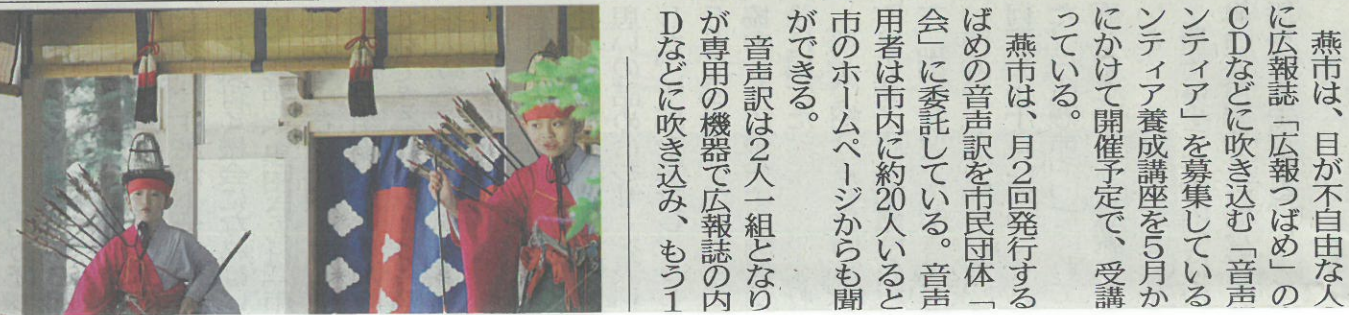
燕市は、目が不自由な人に広報誌「広報つばめ」のCDなどに吹き込む「音声ンティア」を募集しているンティア養成講座を5月かにかけて開催予定で、受講っている。

燕市は、月2回発行するばめの音声訳を市民団体「会」に委託している。音声用者は市内に約20人いると市のホームページからも聞ができる。

音声訳は2人一組となりが専用の機器で広報誌の内Dなどに吹き込み、もう1